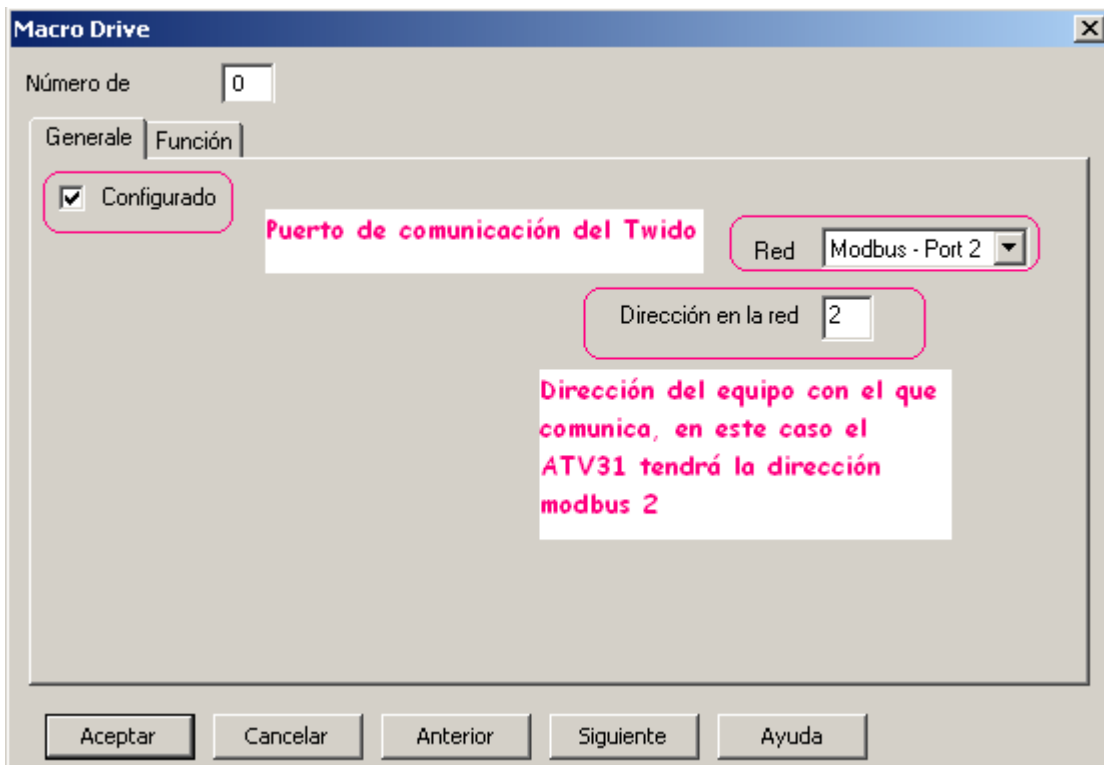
Macro Drive

Número de 0

Generale | Función

☑ Configurado

Puerto de comunicación del Twido

Red Modbus - Port 2

Dirección en la red 2

Dirección del equipo con el que comunica, en este caso el ATV31 tendrá la dirección modbus 2

Aceptar | Cancelar | Anterior | Siguiente | Ayuda